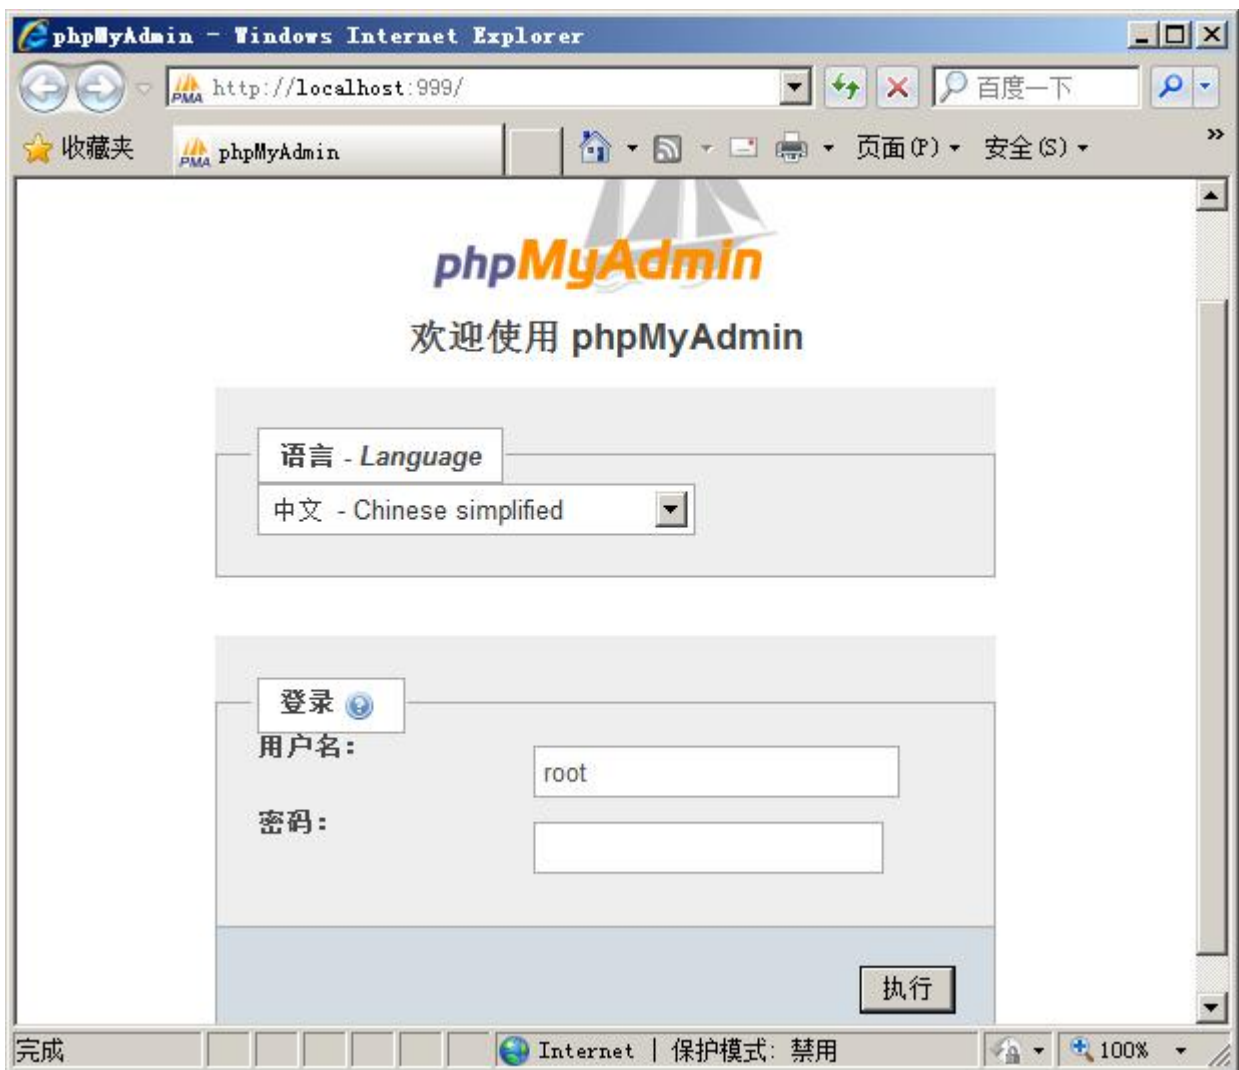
phpMyAdmin - Windows Internet Explorer

http://localhost:999/

百度一下

收藏夹

phpMyAdmin

页面(P)

安全(S)

phpMyAdmin

欢迎使用 phpMyAdmin

语言 - Language

中文 - Chinese simplified

登录

用户名:

root

密码:

执行

完成

Internet | 保护模式: 禁用

100%